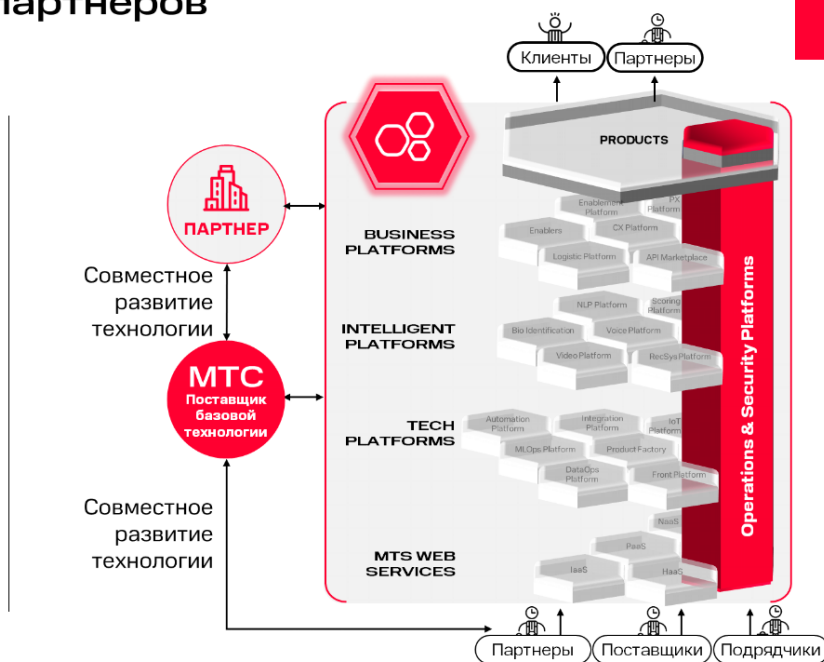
артнеров

Клиенты
Партнеры

PRODUCTS

ПАРТНЕР

Совместное развитие технологии

МТС
Поставщик базовой технологии

Совместное развитие технологии

BUSINESS PLATFORMS

Enablement Platform
PX Platform
Enablers
CX Platform
Logistic Platform
API Marketplace

INTELLIGENT PLATFORMS

NLP Platform
Scoring Platform
Bio Identification
Voice Platform
Video Platform
RecSys Platform

TECH PLATFORMS

Automation Platform
Integration Platform
IoT Platform
MLOps Platform
Product Factory
DataOps Platform
Front Platform

MTS WEB SERVICES

NaaS
PaaS
IaaS
HaaS

Operations & Security Platforms

Партнеры
Поставщики
Подрядчики